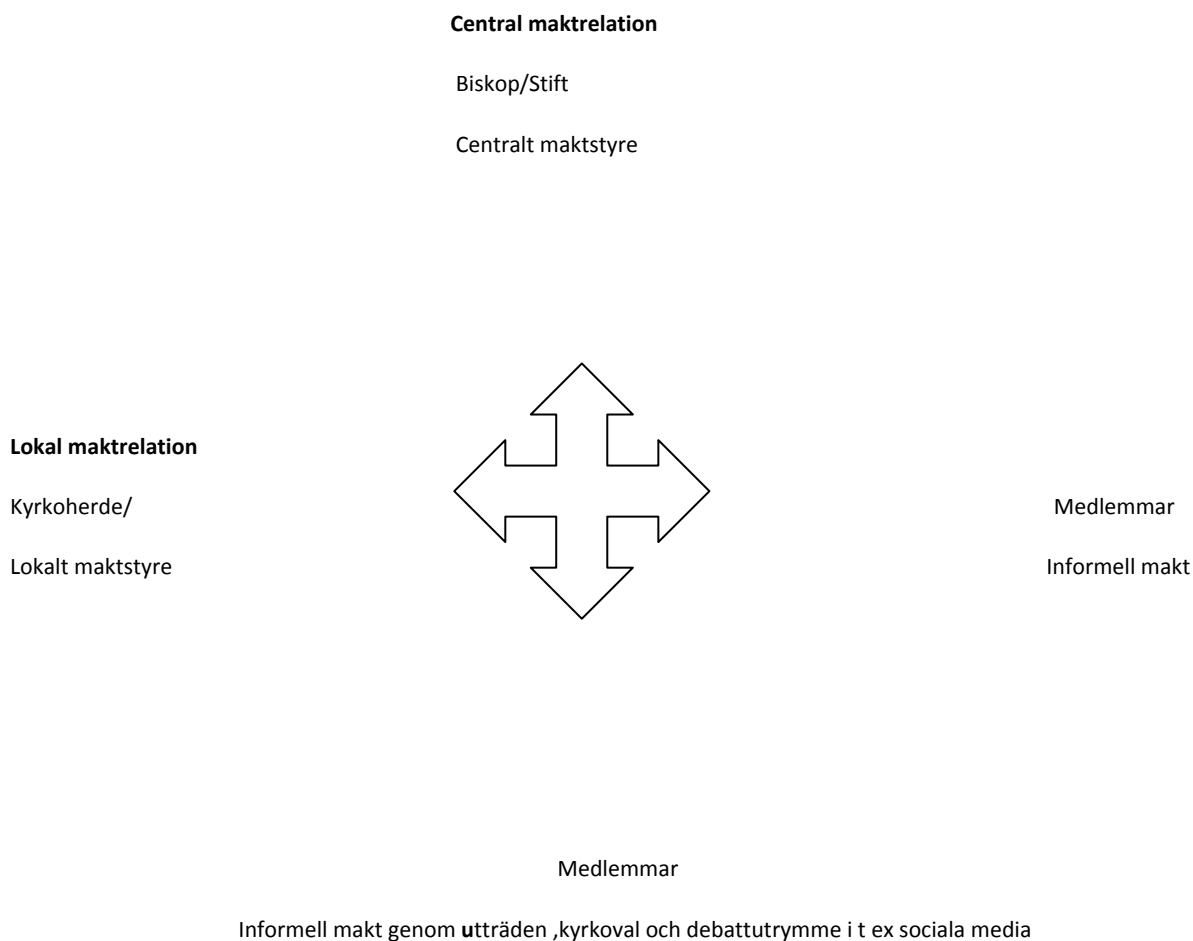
**Central maktrelation**

Biskop/Stift

Centralt maktstyre

**Lokal maktrelation**

Kyrkoherde/

Lokalt maktstyre

Medlemmar

Informell makt

Medlemmar

Informell makt genom **u**tträden ,kyrkoval och debattutrymme i t ex sociala media